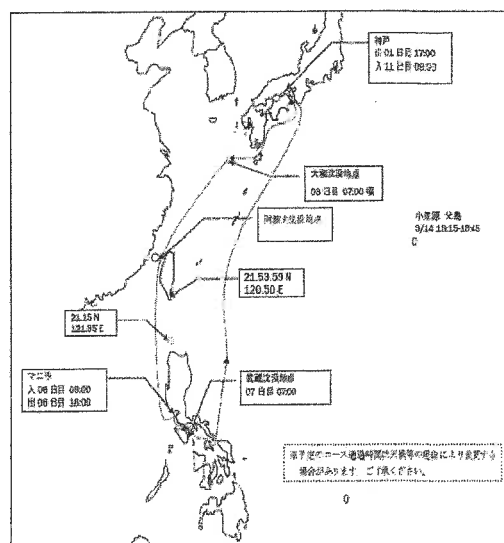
神戸
出 01 日目 17:00
入 11 日目 08:30

大和沈没地点
08 日目 07:00 頃

阿波丸沈没地点

小笠原 父島
9/14 18:15-18:45
C

21.53.59 N
120.50 E

21.15 N
121.55 E

マニラ
入 06 日目 08:00
出 06 日目 18:00

武蔵沈没地点
07 日目 07:00

※予定のコース通過時間は天候等の理由により変更する場合があります。ご了承ください。

0